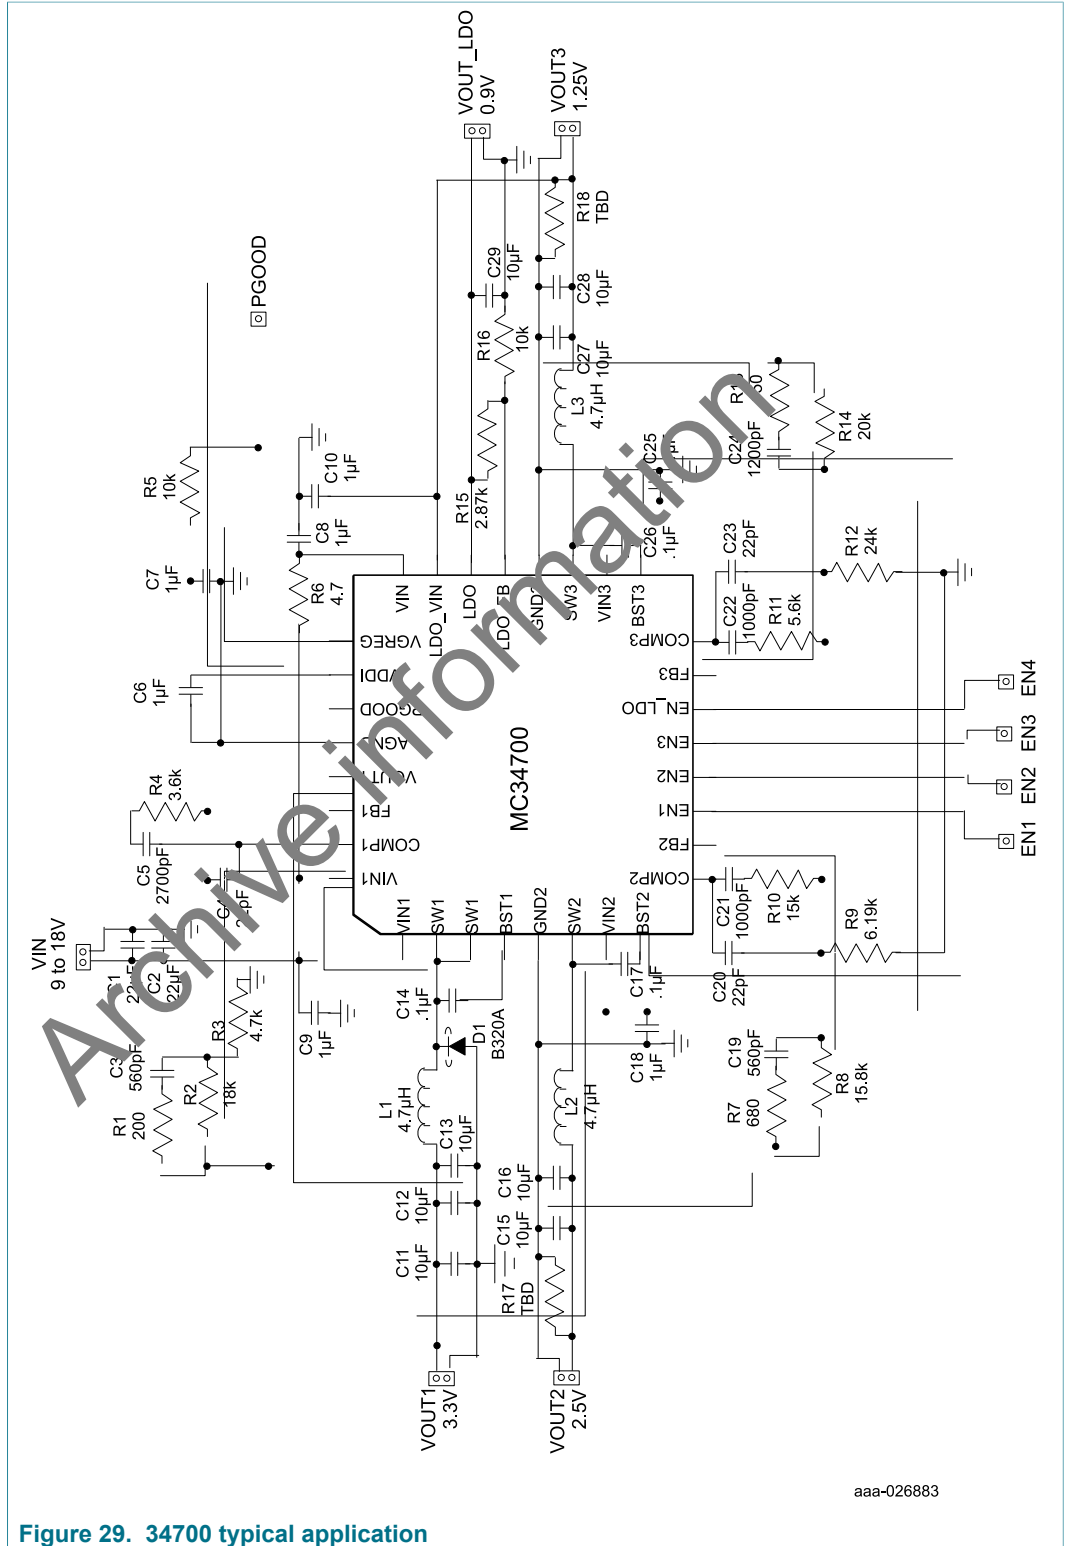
VOUT_LDO
0.9V

VOUT3
1.25V

R18
TBD

C29
10µF

C28
10µF

R16
10k

C27
10µF

L3
4.7µH

R13
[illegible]0

R14
20k

PGOOD

R5
10k

C10
1µF

R15
2.87k

C25
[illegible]

C24
1200pF

C8
1µF

C26
.1µF

C23
22pF

R12
24k

C7
1µF

R6
4.7

VIN
LDO_VIN
LDO
LDO_FB
GND3
SW3
VIN3
BST3

VGREG
VDDI
PGOOD
AGND
VOUT
FB1
COMP1
VIN1

COMP3
FB3
EN_LDO
EN3
EN2
EN1
FB2
COMP2

MC34700

VIN1
SW1
SW1
BST1
GND2
SW2
VIN2
BST2

C22
1000pF

R11
5.6k

C6
1µF

EN4
EN3
EN2
EN1

R4
3.6k

C5
2700pF

C4
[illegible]pF

C21
1000pF

R10
15k

R9
6.19k

VIN
9 to 18V

C1
22µF

C2
22µF

C17
.1µF

C20
22pF

C9
1µF

C14
.1µF

D1
B320A

R3
4.7k

C3
560pF

R2
18k

R1
200

C18
1µF

C19
560pF

R7
680

R8
15.8k

L1
4.7µH

C13
10µF

L2
4.7µH

C12
10µF

C16
10µF

C15
10µF

C11
10µF

R17
TBD

VOUT1
3.3V

VOUT2
2.5V

aaa-026883

Archive information

Figure 29. 34700 typical application